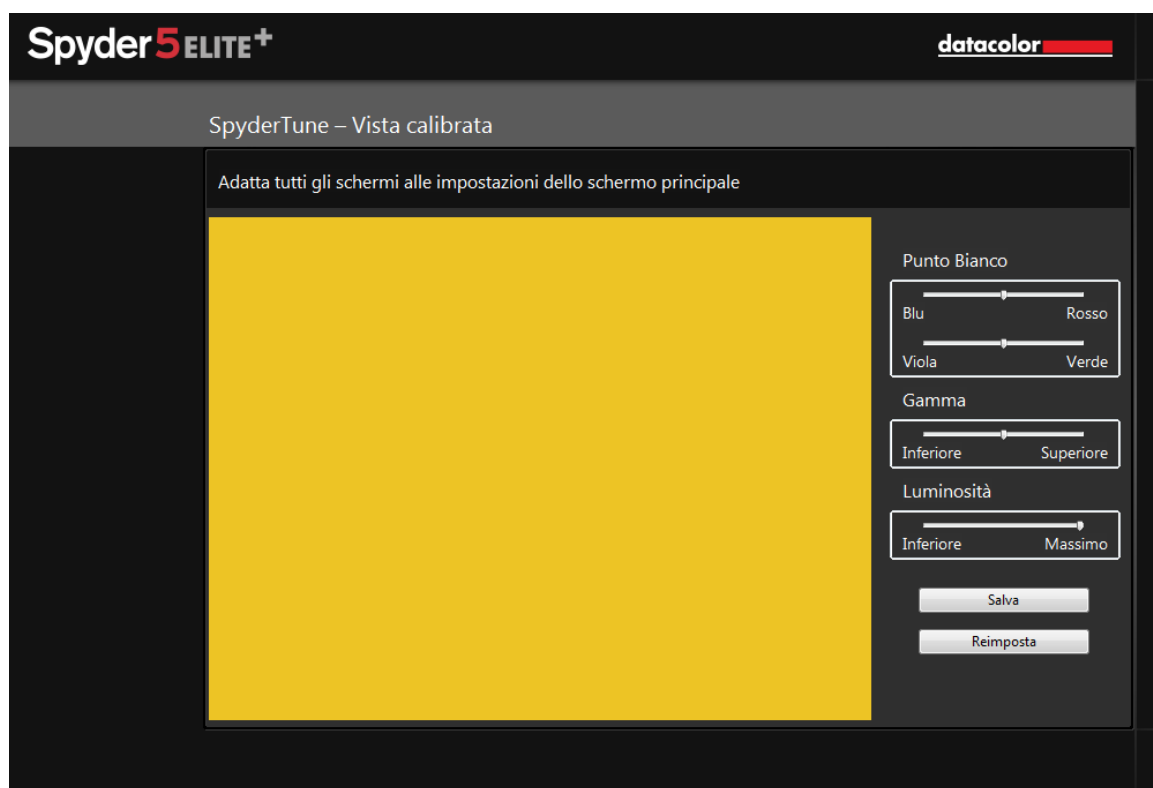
Spyder5ELITE+

datacolor

SpyderTune – Vista calibrata

Adatta tutti gli schermi alle impostazioni dello schermo principale

Punto Bianco

Blu Rosso

Viola Verde

Gamma

Inferiore Superiore

Luminosità

Inferiore Massimo

Salva

Reimposta